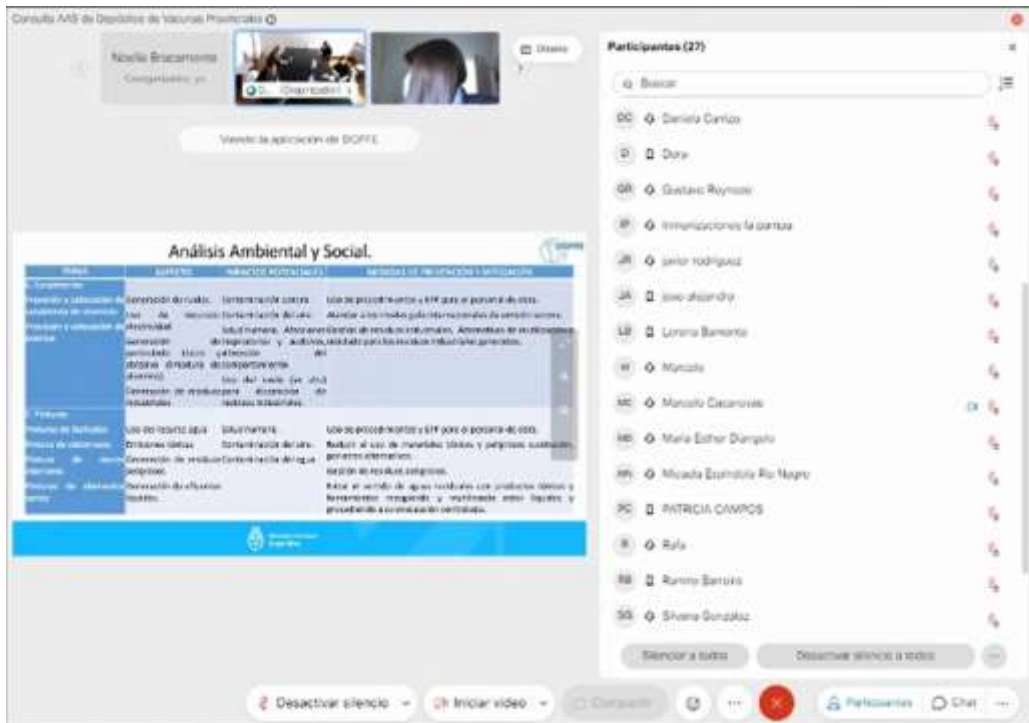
Consulta AAS de Depósitos de Vacunas Provinciales

Noelia Bracamonte
Compartiendo...

Organizador

Diseño

Viendo la aplicación de DOFFE

Análisis Ambiental y Social.

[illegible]

Participantes (27)

Buscar

DC Daniela Carrizo
D Dora
GR Gustavo Reynoso
IP Inmunizaciones la pampa
JR javier rodriguez
JA jose alejandro
LB Lorena Barrionto
M Marcelo
MC Marcelo Cacarovas
ME Maria Esther Durrigolo
MR Micaela Escandola Rio Negro
PC PATRICIA CAMPOS
R Rafa
RB Ramiro Barroso
SG Silvana Gonzalez

Silenciar a todos
Desactivar silencio a todos

Desactivar silencio
Iniciar video
Compartir
Participantes
Chat